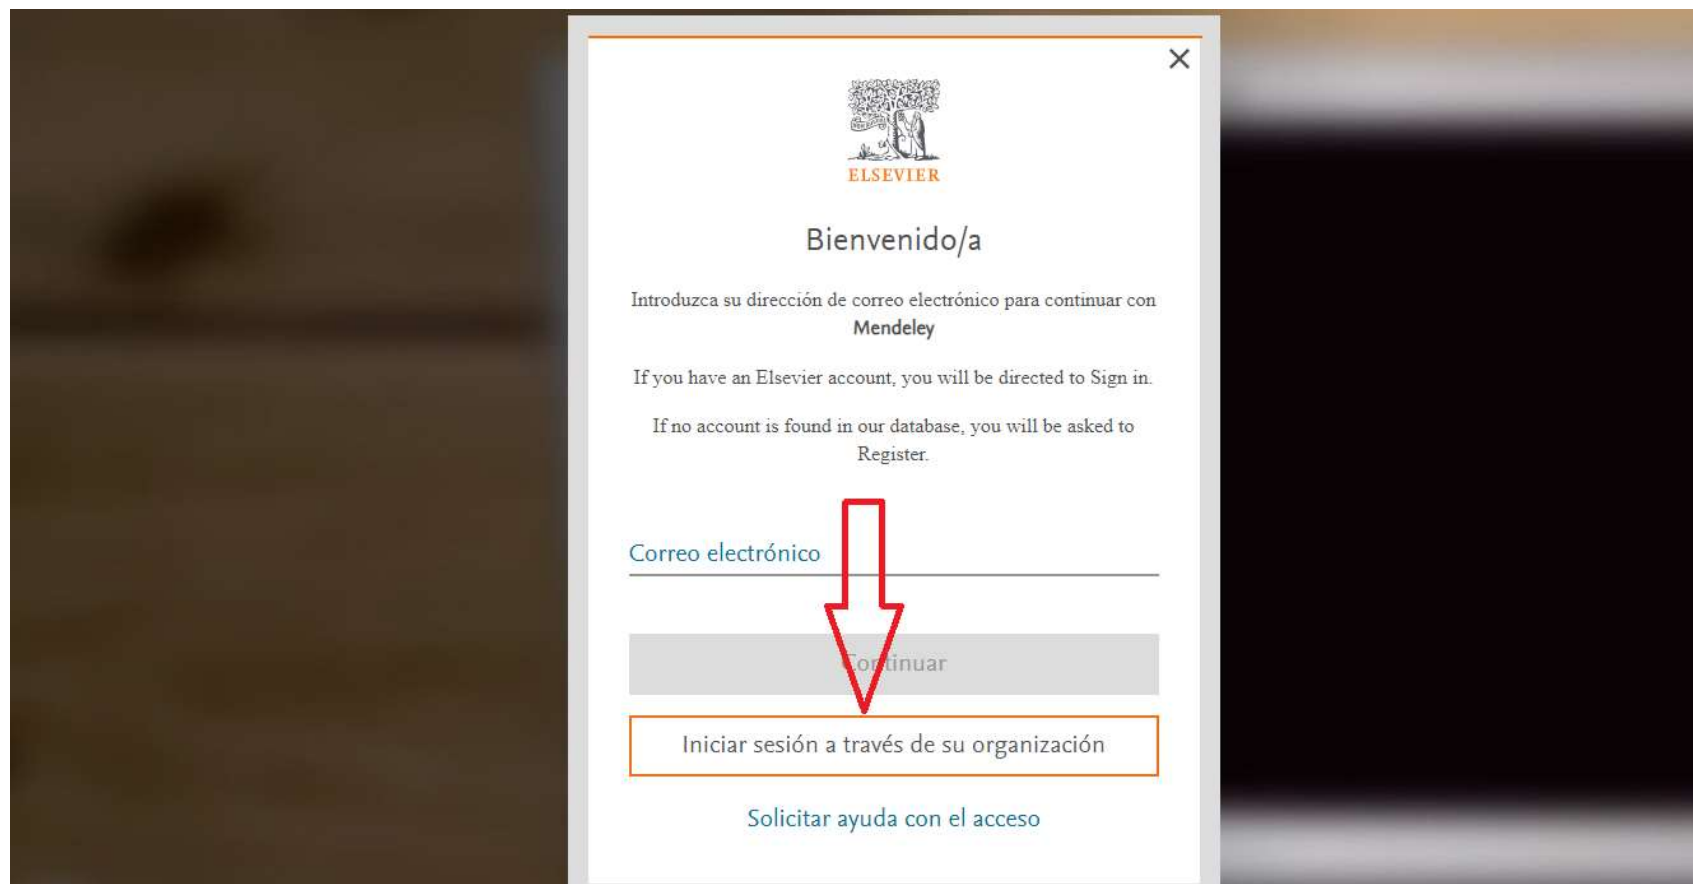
×

ELSEVIER

Bienvenido/a

Introduzca su dirección de correo electrónico para continuar con Mendeley

If you have an Elsevier account, you will be directed to Sign in.

If no account is found in our database, you will be asked to Register.

Correo electrónico

Continuar

Iniciar sesión a través de su organización

Solicitar ayuda con el acceso